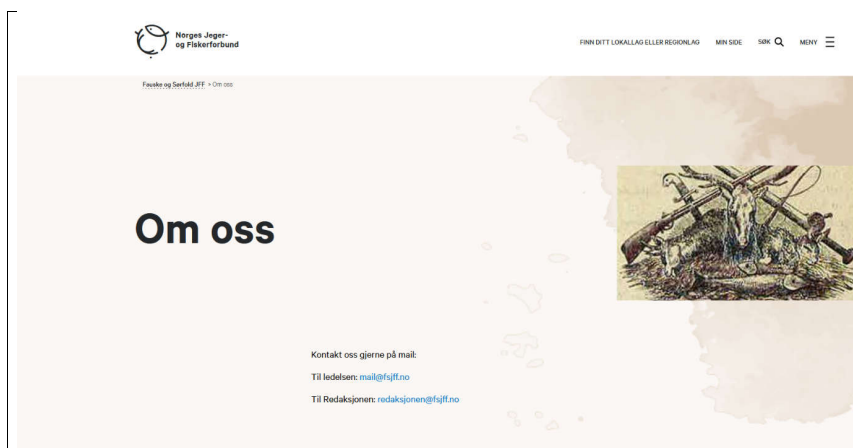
Norges Jeger- og Fiskerforbund

FINN DITT LOKALLAG ELLER REGIONLAG MIN SIDE SØK MENY

Fauske og Sørfold JFF > Om oss

Om oss

Kontakt oss gjerne på mail:

Til ledelsen: mail@fsjff.no

Til Redaksjonen: redaksjonen@fsjff.no